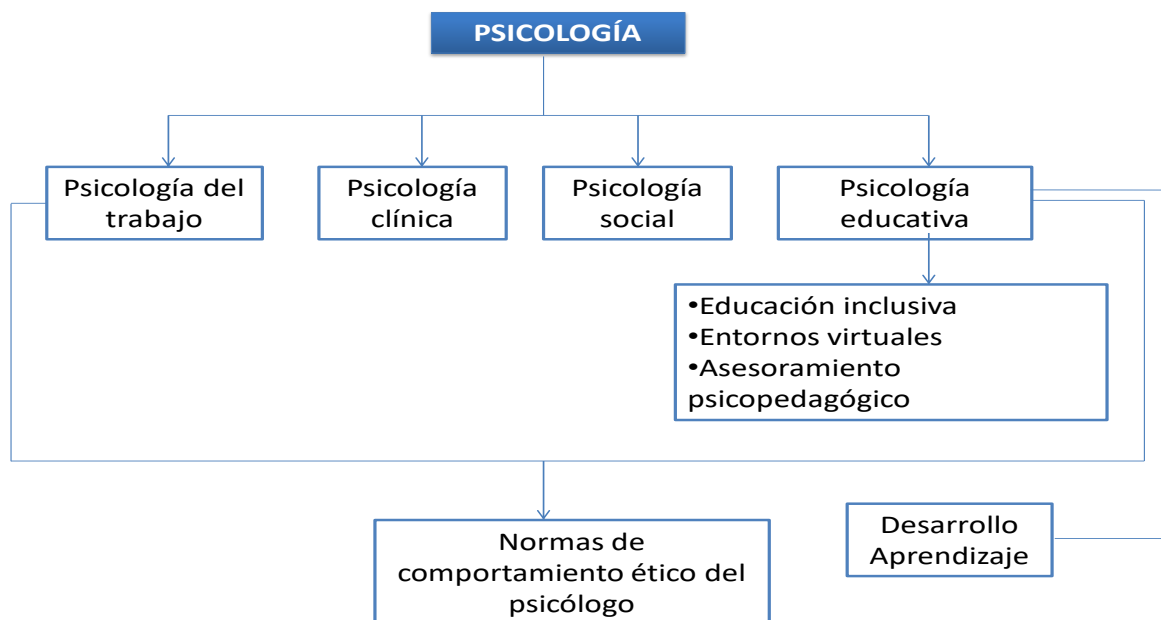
PSICOLOGÍA

Psicología del trabajo

Psicología clínica

Psicología social

Psicología educativa

•Educación inclusiva
•Entornos virtuales
•Asesoramiento psicopedagógico

Normas de comportamiento ético del psicólogo

Desarrollo
Aprendizaje